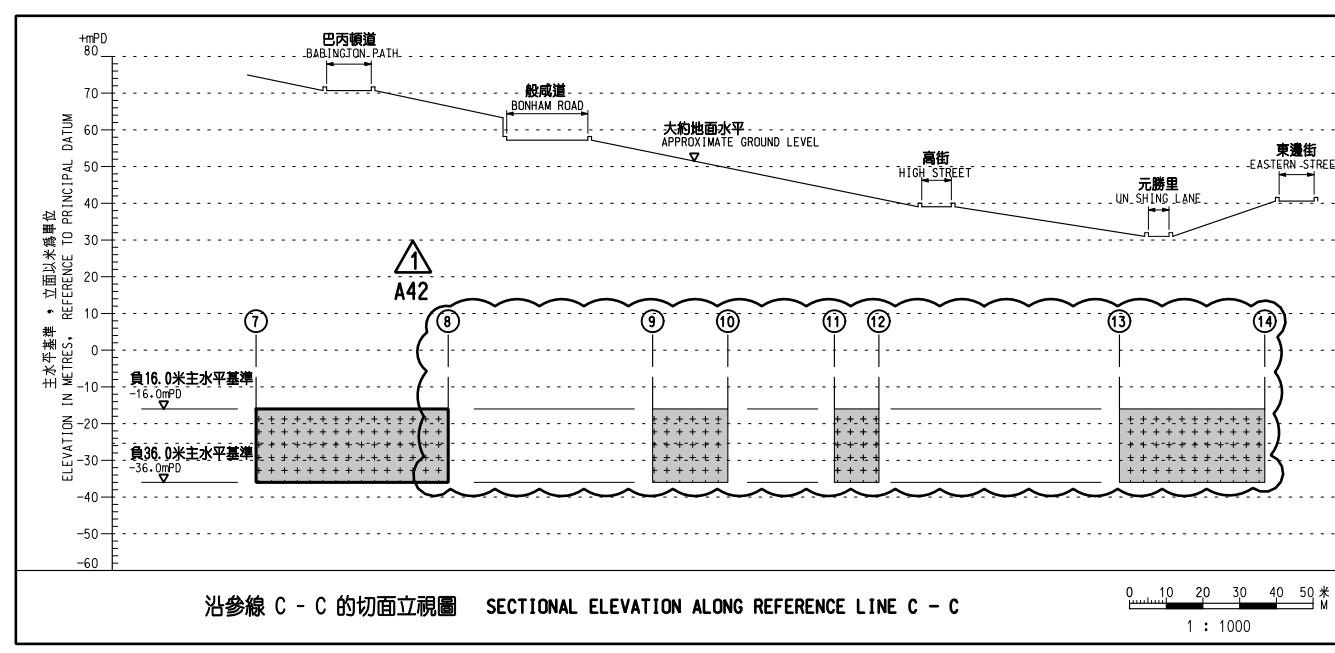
+mPD
80
70
60
50
40
30
20
10
0
-10
-20
-30
-40
-50
-60

主水平基準，立面以米為單位
ELEVATION IN METRES, REFERENCE TO PRINCIPAL DATUM

巴丙頓道
BABINGTON PATH

般咸道
BONHAM ROAD

大約地面水平
APPROXIMATE GROUND LEVEL

高街
HIGH STREET

元勝里
UN SHING LANE

東邊街
EASTERN STREE

1
A42

7
8
9
10
11
12
13
14

負16.0米主水平基準
-16.0mPD

負36.0米主水平基準
-36.0mPD

沿參線 C - C 的切面立視圖 SECTIONAL ELEVATION ALONG REFERENCE LINE C - C

0 10 20 30 40 50 米 M
1 : 1000